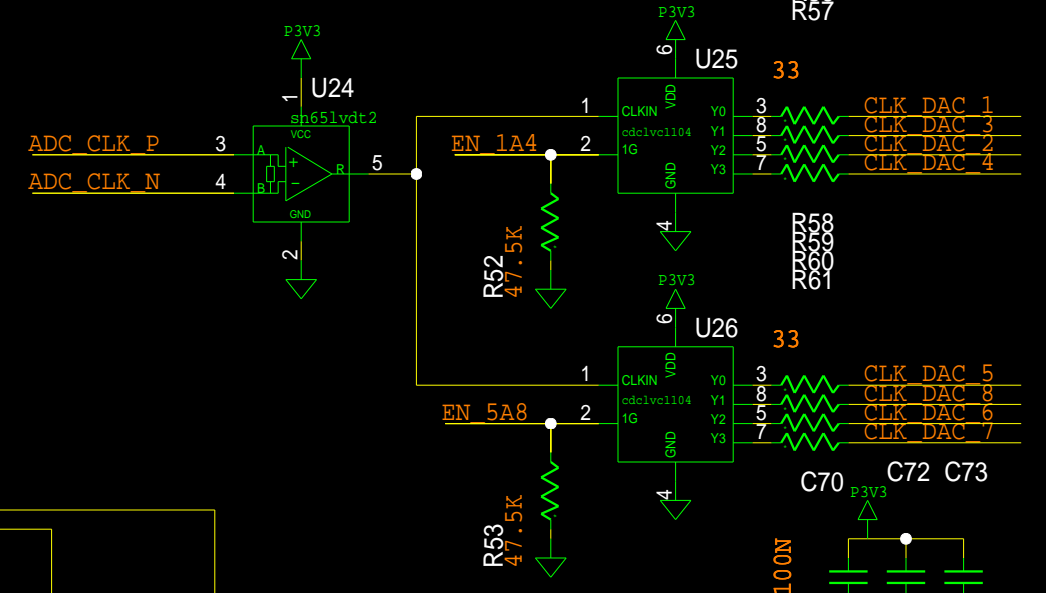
P3V3
U24
1
sn65lvdt2
VCC
ADC_CLK_P
3
A
+
R
5
ADC_CLK_N
4
B
−
GND
2

P3V3
R57
6
U25
33
1
CLKIN
VDD
Y0
3
CLK_DAC_1
cdclvc1104
Y1
8
CLK_DAC_3
EN_1A4
2
1G
Y2
5
CLK_DAC_2
Y3
7
CLK_DAC_4
GND
4
R58
R59
R60
R61
R52
47.5K

P3V3
6
U26
33
1
CLKIN
VDD
Y0
3
CLK_DAC_5
cdclvc1104
Y1
8
CLK_DAC_8
EN_5A8
2
1G
Y2
5
CLK_DAC_6
Y3
7
CLK_DAC_7
GND
4
R53
47.5K

C70
C72
C73
P3V3
100N